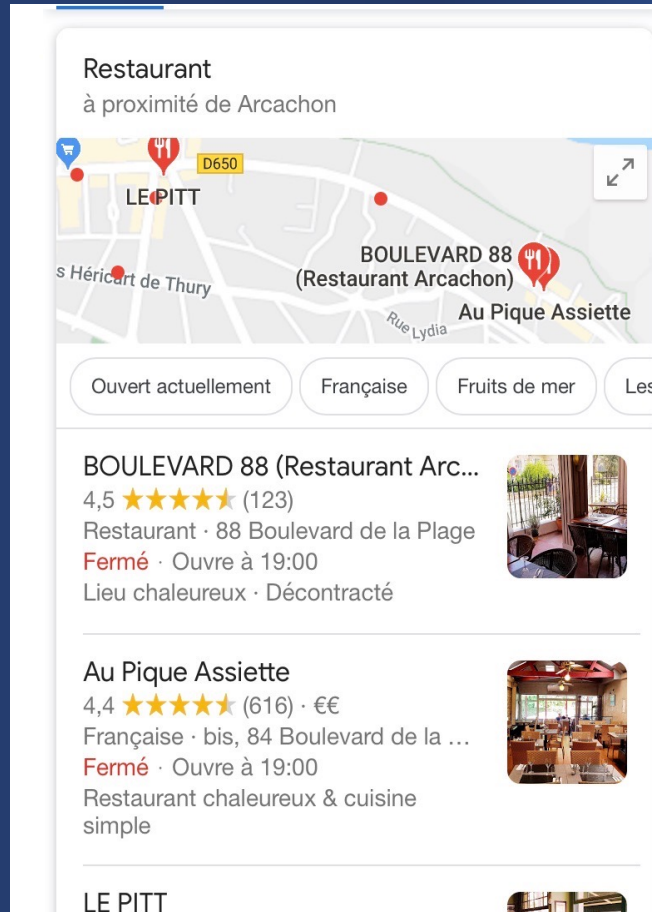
Restaurant
à proximité de Arcachon

D650
LE PITT
s Héricart de Thury
BOULEVARD 88 (Restaurant Arcachon)
Rue Lydia
Au Pique Assiette

Ouvert actuellement
Française
Fruits de mer
Les

BOULEVARD 88 (Restaurant Arc...
4,5 ★★★★★ (123)
Restaurant · 88 Boulevard de la Plage
Fermé · Ouvre à 19:00
Lieu chaleureux · Décontracté

Au Pique Assiette
4,4 ★★★★★ (616) · €€
Française · bis, 84 Boulevard de la ...
Fermé · Ouvre à 19:00
Restaurant chaleureux & cuisine simple

LE PITT